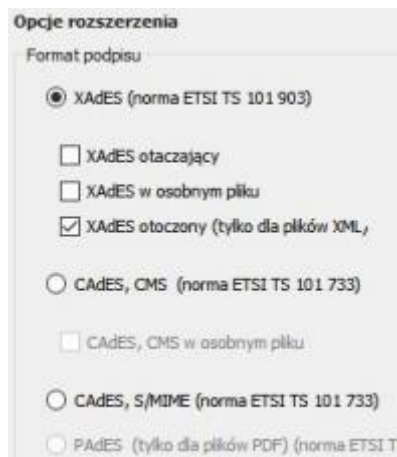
Opcje rozszerzenia
Format podpisu
XAdES (norma ETSI TS 101 903)
XAdES otaczający
XAdES w osobnym pliku
XAdES otoczony (tylko dla plików XML,
CAdES, CMS (norma ETSI TS 101 733)
CAdES, CMS w osobnym pliku
CAdES, S/MIME (norma ETSI TS 101 733)
PAdES (tylko dla plików PDF) (norma ETSI T